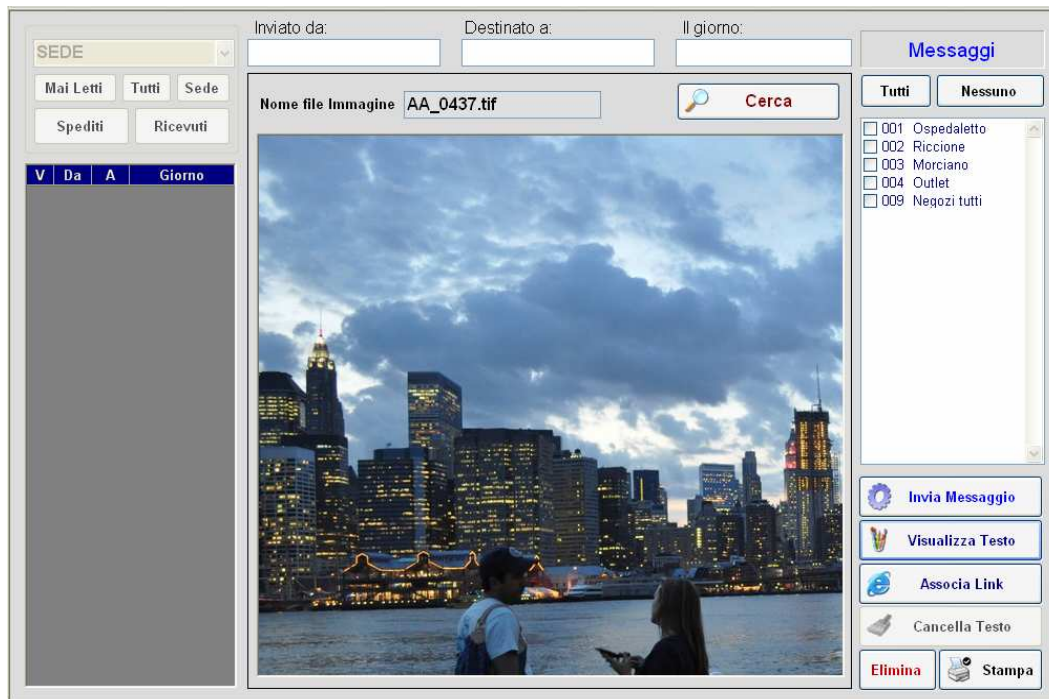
SEDE

Mai Letti Tutti Sede

Spediti Ricevuti

| V | Da | A | Giorno |
|---|---|---|---|

Inviato da:

Destinato a:

Il giorno:

Nome file Immagine AA_0437.tif

Cerca

Messaggi

Tutti Nessuno

001 Ospedaletto
002 Riccione
003 Morciano
004 Outlet
009 Negozi tutti

Invia Messaggio

Visualizza Testo

Associa Link

Cancella Testo

Elimina

Stampa